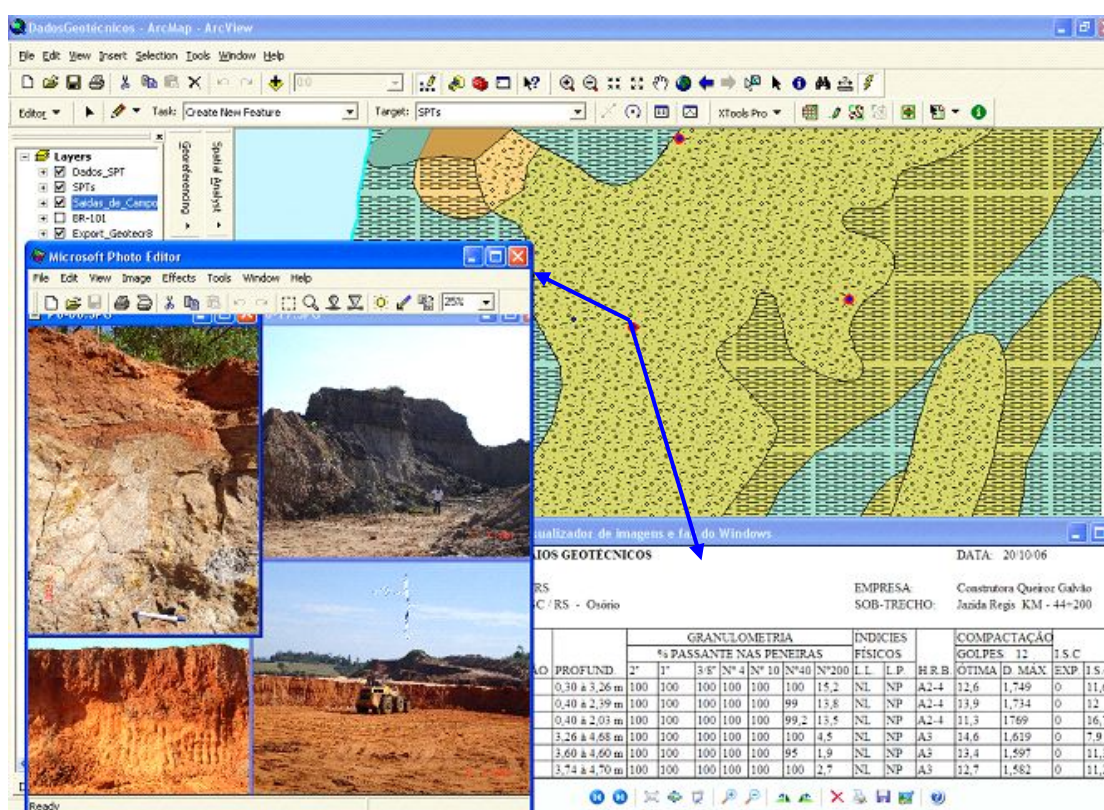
DadosGeotécnicos - ArcMap - ArcView

File Edit View Insert Selection Tools Window Help

Editor ▾ Task: Create New Feature Target: SPTs XTools Pro ▾

Layers
Dados_SPT
SPTs
Saidas_de_Campo
BR-101
Export_Geotecr8

Georeferencing
Spatial Analyst

Microsoft Photo Editor
File Edit View Image Effects Tools Window Help
25%

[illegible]ualizador de imagens e fa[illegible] do Windows

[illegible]AIOS GEOTÉCNICOS
DATA: 20/10/06

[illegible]RS
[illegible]C / RS - Osório
EMPRESA: Construtora Queiroz Galvão
SOB-TRECHO: Jazida Regis KM - 44+200

| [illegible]AO | PROFUND. | GRANULOMETRIA % PASSANTE NAS PENEIRAS 2" | 1" | 3/8" | Nº 4 | Nº 10 | Nº40 | Nº200 | ÍNDICES FÍSICOS L. L. | L. P. | H.R.B. | COMPACTAÇÃO GOLPES: 12 ÓTIMA | D. MÁX. | I.S.C EXP. | I.S.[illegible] |
|---|---|---|---|---|---|---|---|---|---|---|---|---|---|---|---|
| | 0,30 à 3,26 m | 100 | 100 | 100 | 100 | 100 | 100 | 15,2 | NL | NP | A2-4 | 12,6 | 1,749 | 0 | 11,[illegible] |
| | 0,40 à 2,39 m | 100 | 100 | 100 | 100 | 100 | 99 | 13,8 | NL | NP | A2-4 | 13,9 | 1,734 | 0 | 12 |
| | 0,40 à 2,03 m | 100 | 100 | 100 | 100 | 100 | 99,2 | 13,5 | NL | NP | A2-4 | 11,3 | 1769 | 0 | 16,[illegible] |
| | 3,26 à 4,68 m | 100 | 100 | 100 | 100 | 100 | 100 | 4,5 | NL | NP | A3 | 14,6 | 1,619 | 0 | 7,9 |
| | 3,60 à 4,60 m | 100 | 100 | 100 | 100 | 100 | 95 | 1,9 | NL | NP | A3 | 13,4 | 1,597 | 0 | 11,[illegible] |
| | 3,74 à 4,70 m | 100 | 100 | 100 | 100 | 100 | 100 | 2,7 | NL | NP | A3 | 12,7 | 1,582 | 0 | 11,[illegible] |

Ready